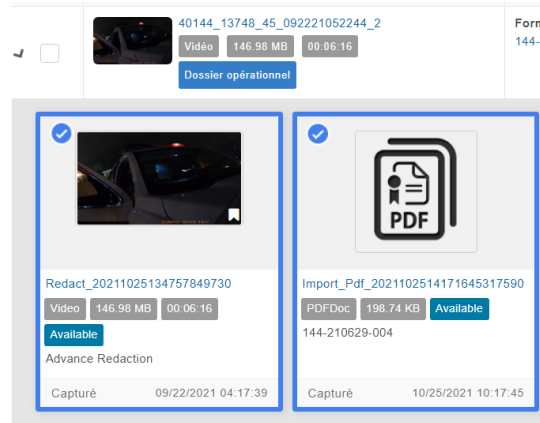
40144_13748_45_092221052244_2

Vidéo 146.98 MB 00:06:16

Dossier opérationnel

Form
144-

Redact_20211025134757849730

Video 146.98 MB 00:06:16

Available

Advance Redaction

Capturé 09/22/2021 04:17:39

PDF

Import_Pdf_20211025141716453175590

PDFDoc 198.74 KB Available

144-210629-004

Capturé 10/25/2021 10:17:45